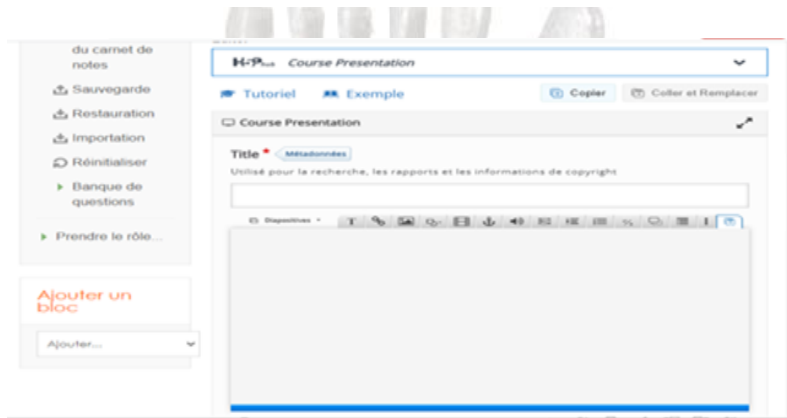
du carnet de notes

Sauvegarde

Restauration

Importation

Réinitialiser

Banque de questions

Prendre le rôle...

Ajouter un bloc

Ajouter...

H-P Course Presentation

Tutoriel

Exemple

Copier

Coller et Remplacer

Course Presentation

Title * Métadonnées

Utilisé pour la recherche, les rapports et les informations de copyright

Diapositives